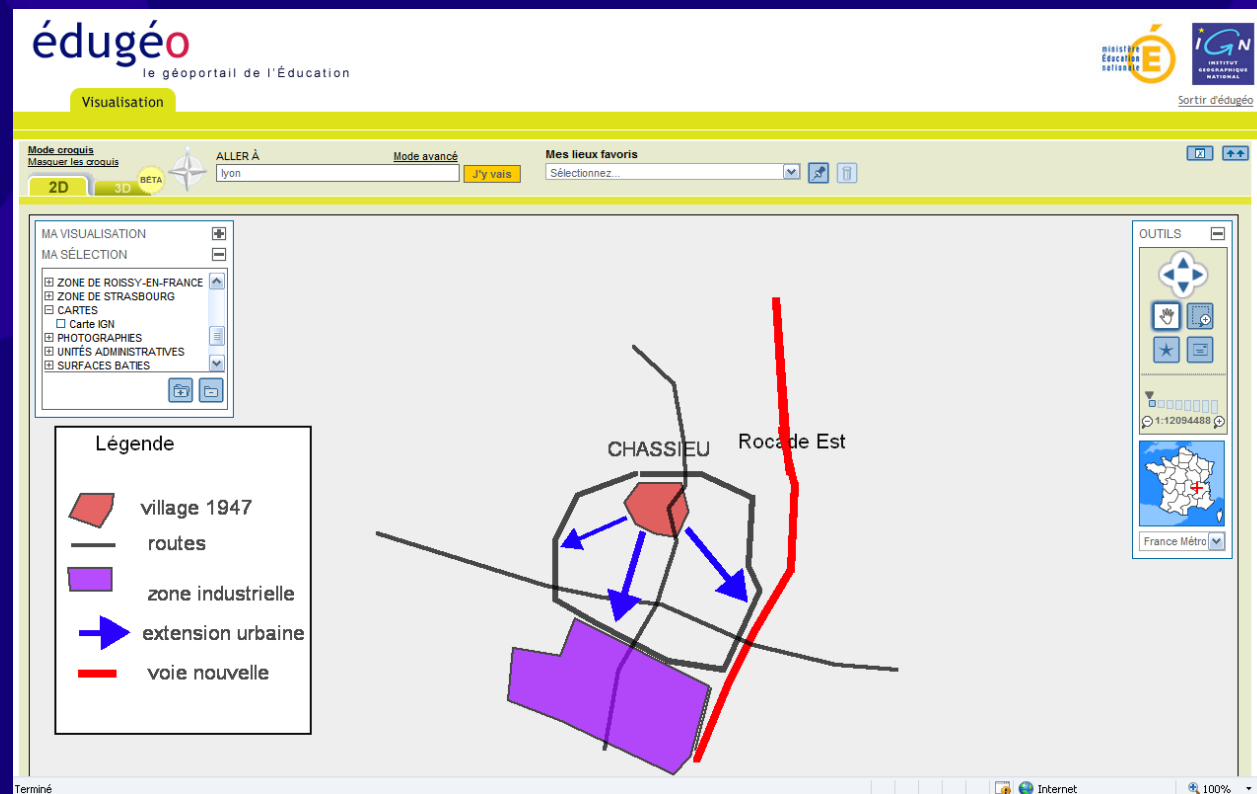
édugéo
le géoportail de l'Éducation

ministère Éducation nationale

IGN INSTITUT GÉOGRAPHIQUE NATIONAL

Visualisation

Sortir d'édugéo

Mode croquis
Masquer les croquis

2D 3D BÉTA

ALLER À
lyon

Mode avancé

J'y vais

Mes lieux favoris
Sélectionnez...

MA VISUALISATION
MA SÉLECTION

ZONE DE ROISSY-EN-FRANCE
ZONE DE STRASBOURG
CARTES
Carte IGN
PHOTOGRAPHIES
UNITÉS ADMINISTRATIVES
SURFACES BATIES

OUTILS

1:12094488

France Métro

Légende

village 1947
routes
zone industrielle
extension urbaine
voie nouvelle

CHASSIEU
Rocade Est

Terminé
Internet
100%